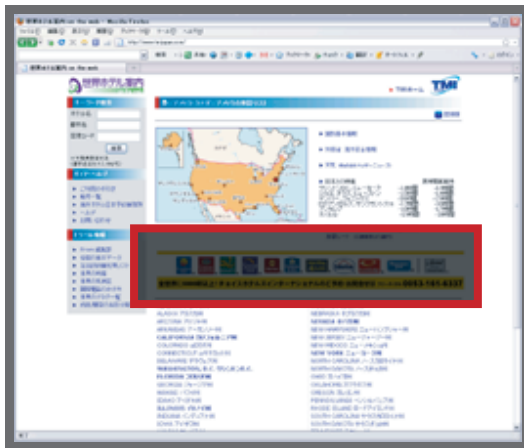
世界ホテル案内 on the web - Mozilla Firefox

世界ホテル案内 on the web

世界ホテル案内

TMI

ALASKA アラスカ州
ARIZONA アリゾナ州
ARKANSAS アーカンソー州
CALIFORNIA カリフォルニア州
COLORADO コロラド州
CONNECTICUT コネチカット州
DELAWARE デラウェア州
WASHINGTON, D.C. ワシントンD.C.
FLORIDA フロリダ州
GEORGIA ジョージア州
HAWAII ハワイ州
IDAHO アイダホ州
ILLINOIS イリノイ州
INDIANA インディアナ州
IOWA アイオワ州

NEBRASKA ネブラスカ州
NEVADA ネバダ州
NEW HAMPSHIRE ニューハンプシャー州
NEW JERSEY ニュージャージー州
NEW MEXICO ニューメキシコ州
NEW YORK ニューヨーク州
NORTH CAROLINA ノースカロライナ州
NORTH DAKOTA ノースダコタ州
OHIO オハイオ州
OKLAHOMA オクラホマ州
OREGON オレゴン州
PENNSYLVANIA ペンシルバニア州
RHODE ISLAND ロードアイランド州
SOUTH CAROLINA サウスカロライナ州
SOUTH DAKOTA サウスダコタ州

0053-185-6337